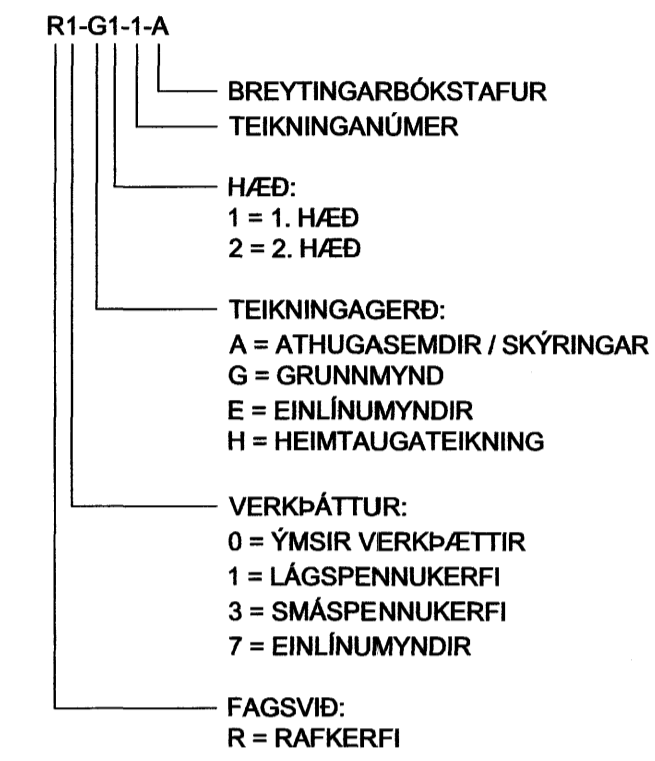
R1-G1-1-A

BREYTINGARBÓKSTAFUR
TEIKNINGANÚMER

HÆÐ:
1 = 1. HÆÐ
2 = 2. HÆÐ

TEIKNINGAGERÐ:
A = ATHUGASEMDIR / SKÝRINGAR
G = GRUNNMYND
E = EINLÍNUMYNDIR
H = HEIMTAUGATEIKNING

VERKÞÁTTUR:
0 = ÝMSIR VERKÞÆTTIR
1 = LÁGSPENNUKERFI
3 = SMÁSPENNUKERFI
7 = EINLÍNUMYNDIR

FAGSVIÐ:
R = RAFKERFI